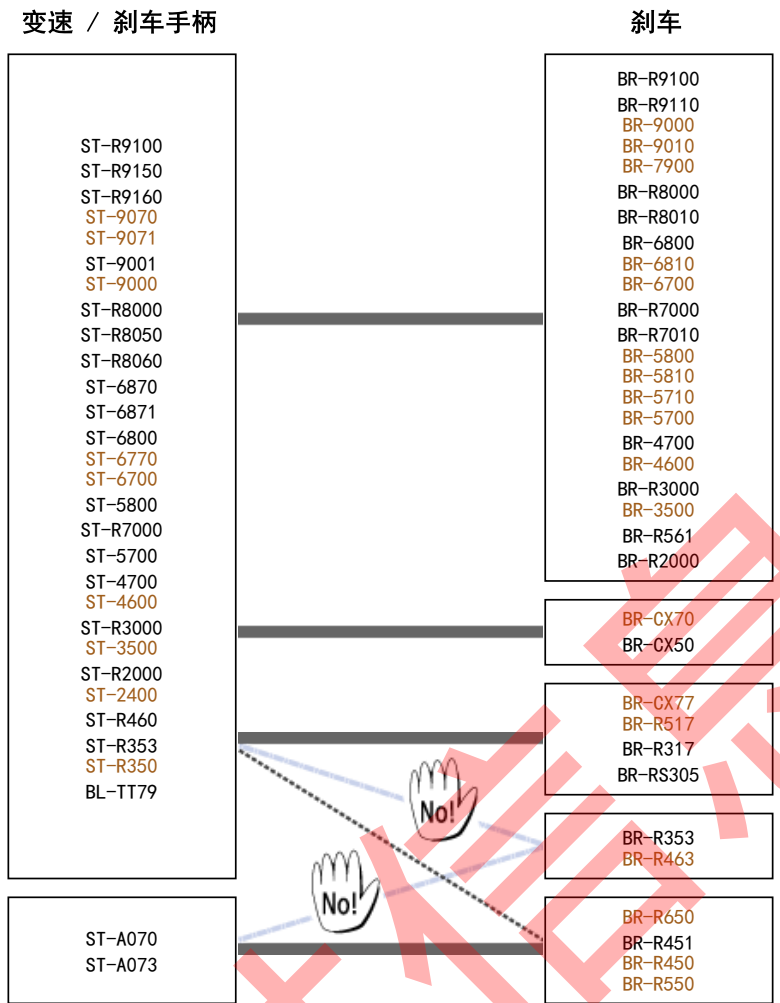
变速 / 刹车手柄

刹车

ST-R9100
ST-R9150
ST-R9160
ST-9070
ST-9071
ST-9001
ST-9000
ST-R8000
ST-R8050
ST-R8060
ST-6870
ST-6871
ST-6800
ST-6770
ST-6700
ST-5800
ST-R7000
ST-5700
ST-4700
ST-4600
ST-R3000
ST-3500
ST-R2000
ST-2400
ST-R460
ST-R353
ST-R350
BL-TT79

ST-A070
ST-A073

BR-R9100
BR-R9110
BR-9000
BR-9010
BR-7900
BR-R8000
BR-R8010
BR-6800
BR-6810
BR-6700
BR-R7000
BR-R7010
BR-5800
BR-5810
BR-5710
BR-5700
BR-4700
BR-4600
BR-R3000
BR-3500
BR-R561
BR-R2000

BR-CX70
BR-CX50

BR-CX77
BR-R517
BR-R317
BR-RS305

BR-R353
BR-R463

BR-R650
BR-R451
BR-R450
BR-R550

No!
No!